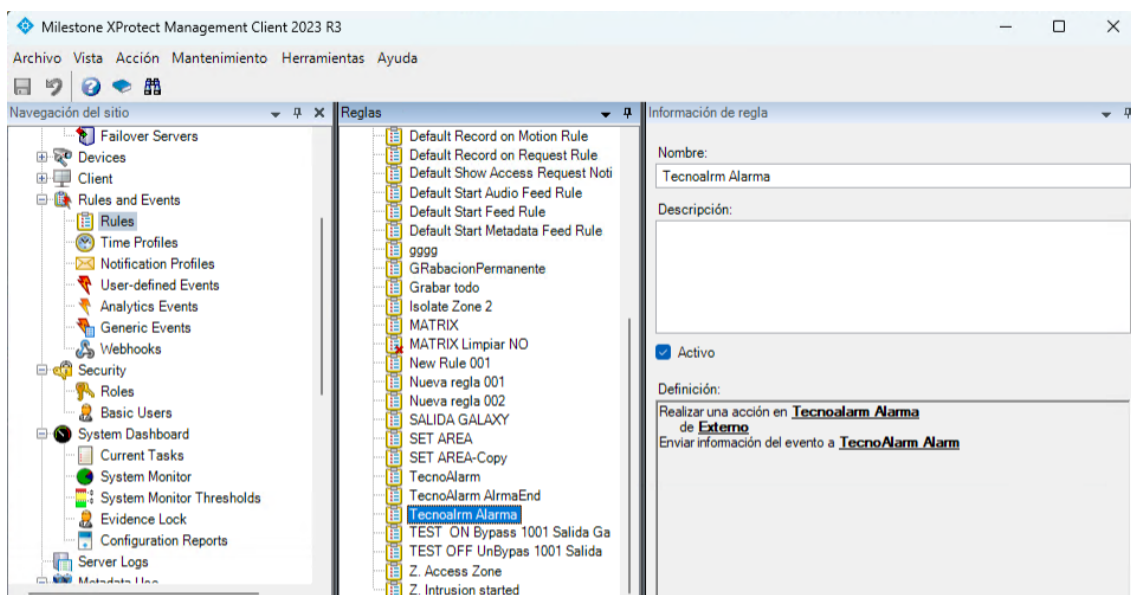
Milestone XProtect Management Client 2023 R3

Archivo Vista Acción Mantenimiento Herramientas Ayuda

Navegación del sitio

Failover Servers
Devices
Client
Rules and Events
Rules
Time Profiles
Notification Profiles
User-defined Events
Analytics Events
Generic Events
Webhooks
Security
Roles
Basic Users
System Dashboard
Current Tasks
System Monitor
System Monitor Thresholds
Evidence Lock
Configuration Reports
Server Logs
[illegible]

Reglas

Default Record on Motion Rule
Default Record on Request Rule
Default Show Access Request Noti
Default Start Audio Feed Rule
Default Start Feed Rule
Default Start Metadata Feed Rule
gggg
GRabacionPermanente
Grabar todo
Isolate Zone 2
MATRIX
MATRIX Limpiar NO
New Rule 001
Nueva regla 001
Nueva regla 002
SALIDA GALAXY
SET AREA
SET AREA-Copy
TecnoAlarm
TecnoAlarm AlrmaEnd
Tecnoalrm Alarma
TEST ON Bypass 1001 Salida Ga
TEST OFF UnBypas 1001 Salida
Z. Access Zone
Z. Intrusion started

Información de regla

Nombre:
Tecnoalrm Alarma

Descripción:

Activo

Definición:
Realizar una acción en Tecnoalarm Alarma
de Externo
Enviar información del evento a TecnoAlarm Alarm